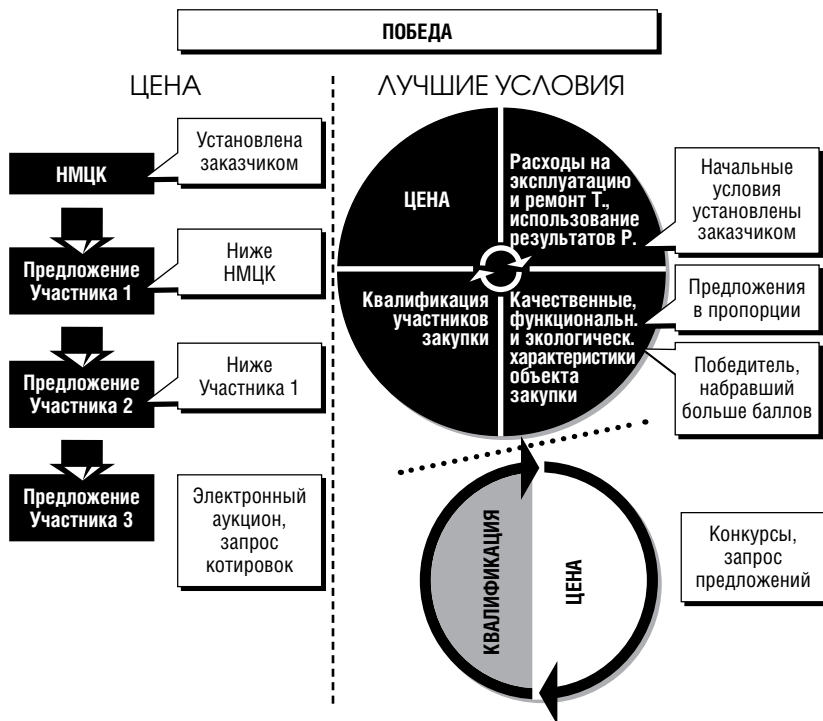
ПОБЕДА

ЦЕНА

НМЦК

Установлена заказчиком

Предложение Участника 1

Ниже НМЦК

Предложение Участника 2

Ниже Участника 1

Предложение Участника 3

Электронный аукцион, запрос котировок

ЛУЧШИЕ УСЛОВИЯ

ЦЕНА

Расходы на эксплуатацию и ремонт Т., использование результатов Р.

Квалификация участников закупки

Качественные, функциональн. и экологическ. характеристики объекта закупки

Начальные условия установлены заказчиком

Предложения в пропорции

Победитель, набравший больше баллов

КВАЛИФИКАЦИЯ

ЦЕНА

Конкурсы, запрос предложений